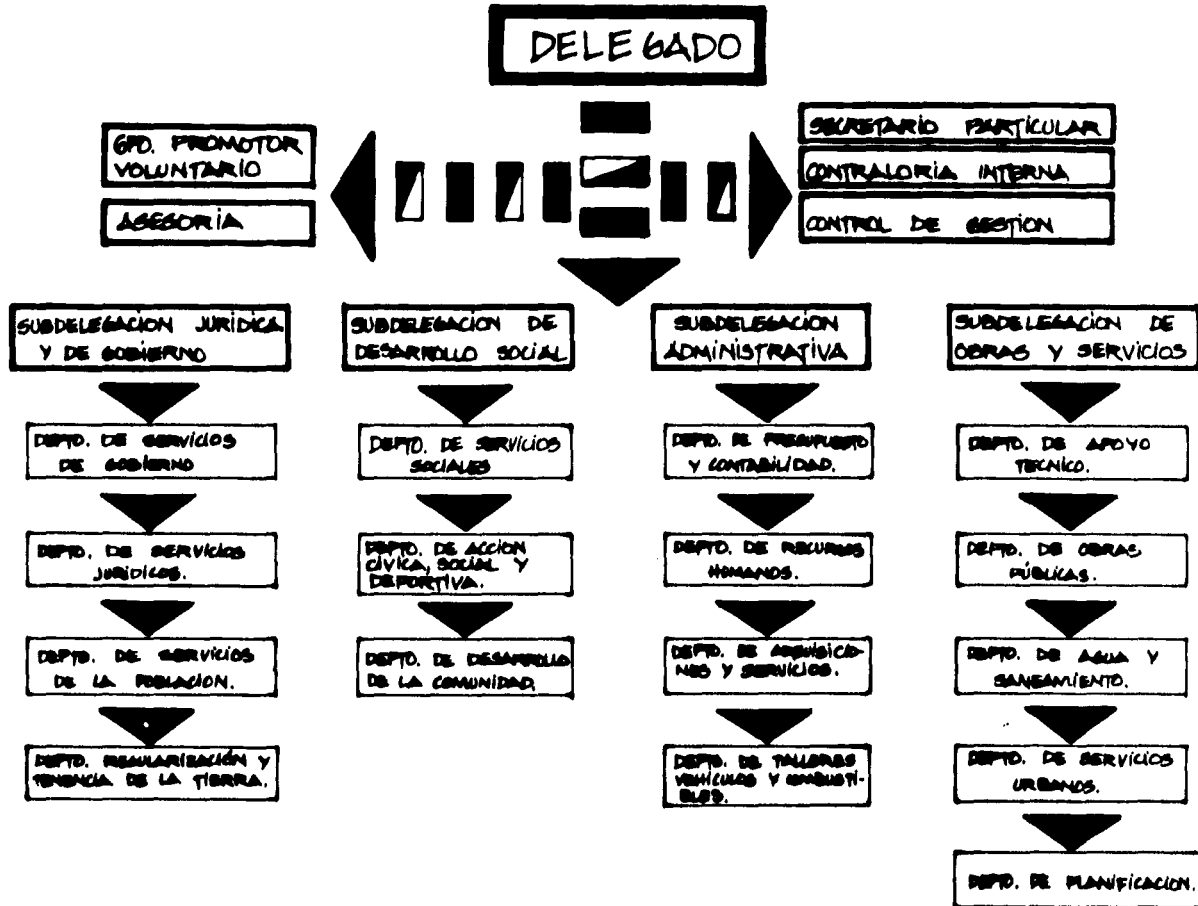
DELEGADO

GPO. PROMOTOR VOLUNTARIO

ASESORIA

SECRETARIO PARTICULAR

CONTRALORIA INTERNA

CONTROL DE GESTION

SUBDELEGACION JURIDICA Y DE GOBIERNO

DEPTO. DE SERVICIOS DE GOBIERNO

DEPTO. DE SERVICIOS JURIDICOS.

DEPTO. DE SERVICIOS DE LA POBLACION.

DEPTO. REGULARIZACIÓN Y TENENCIA DE LA TIERRA.

SUBDELEGACION DE DESARROLLO SOCIAL

DEPTO. DE SERVICIOS SOCIALES

DEPTO. DE ACCION CIVICA, SOCIAL Y DEPORTIVA.

DEPTO. DE DESARROLLO DE LA COMUNIDAD.

SUBDELEGACION ADMINISTRATIVA

DEPTO. DE PRESUPUESTO Y CONTABILIDAD.

DEPTO. DE RECURSOS HUMANOS.

DEPTO. DE ADQUISICIONES Y SERVICIOS.

DEPTO. DE TALLERES VEHICULOS Y COMBUSTIBLES.

SUBDELEGACION DE OBRAS Y SERVICIOS

DEPTO. DE APOYO TECNICO.

DEPTO. DE OBRAS PUBLICAS.

DEPTO. DE AGUA Y SANEAMIENTO.

DEPTO. DE SERVICIOS URBANOS.

DEPTO. DE PLANIFICACION.